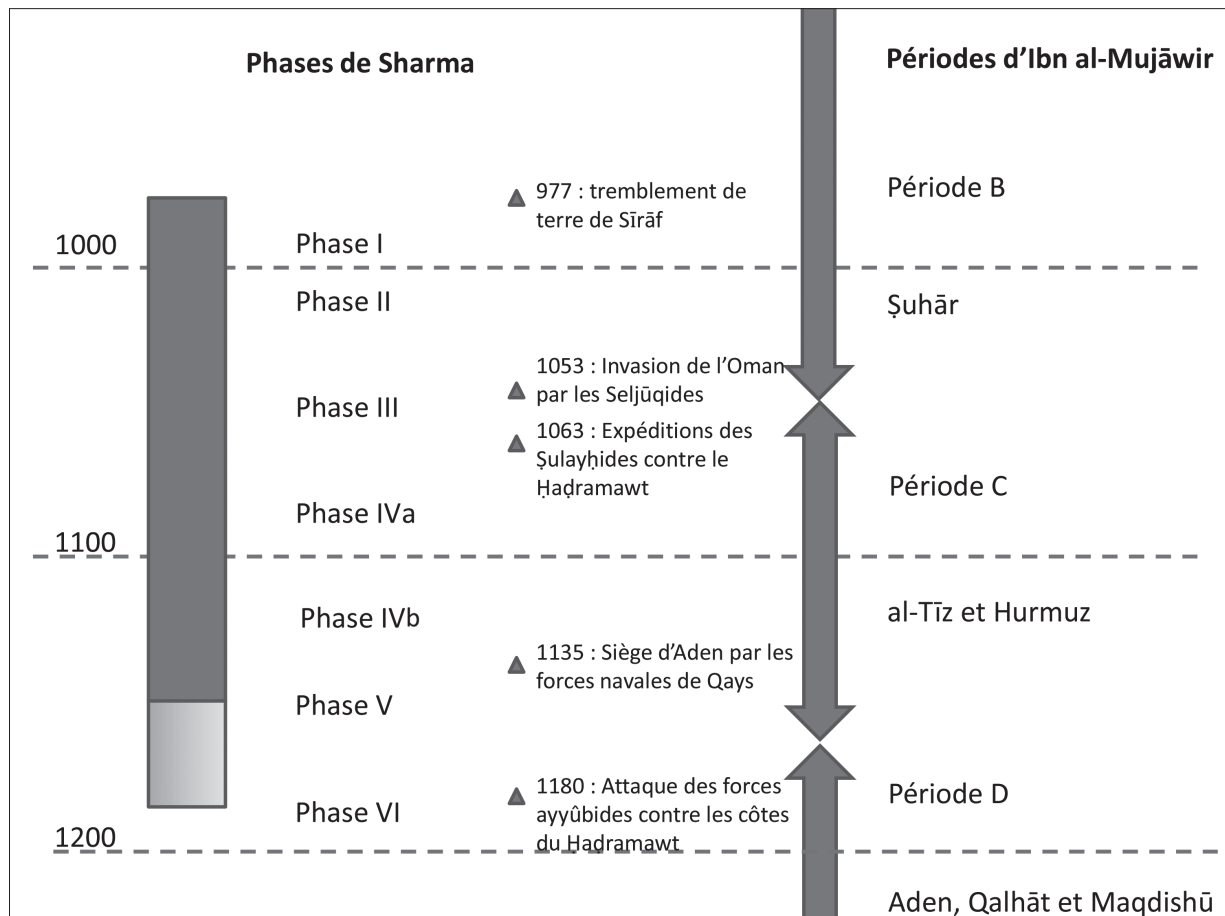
Phases de Sharma

Périodes d'Ibn al-Mujāwir

977 : tremblement de terre de Sīrāf

Période B

1000

Phase I

Phase II

Ṣuhār

1053 : Invasion de l'Oman par les Seljūqides

Phase III

1063 : Expéditions des Ṣulayḥides contre le Ḥaḍramawt

Période C

Phase IVa

1100

Phase IVb

al-Tīz et Hurmuz

1135 : Siège d'Aden par les forces navales de Qays

Phase V

1180 : Attaque des forces ayyûbides contre les côtes du Hadramawt

Phase VI

Période D

1200

Aden, Qalhāt et Maqdishū